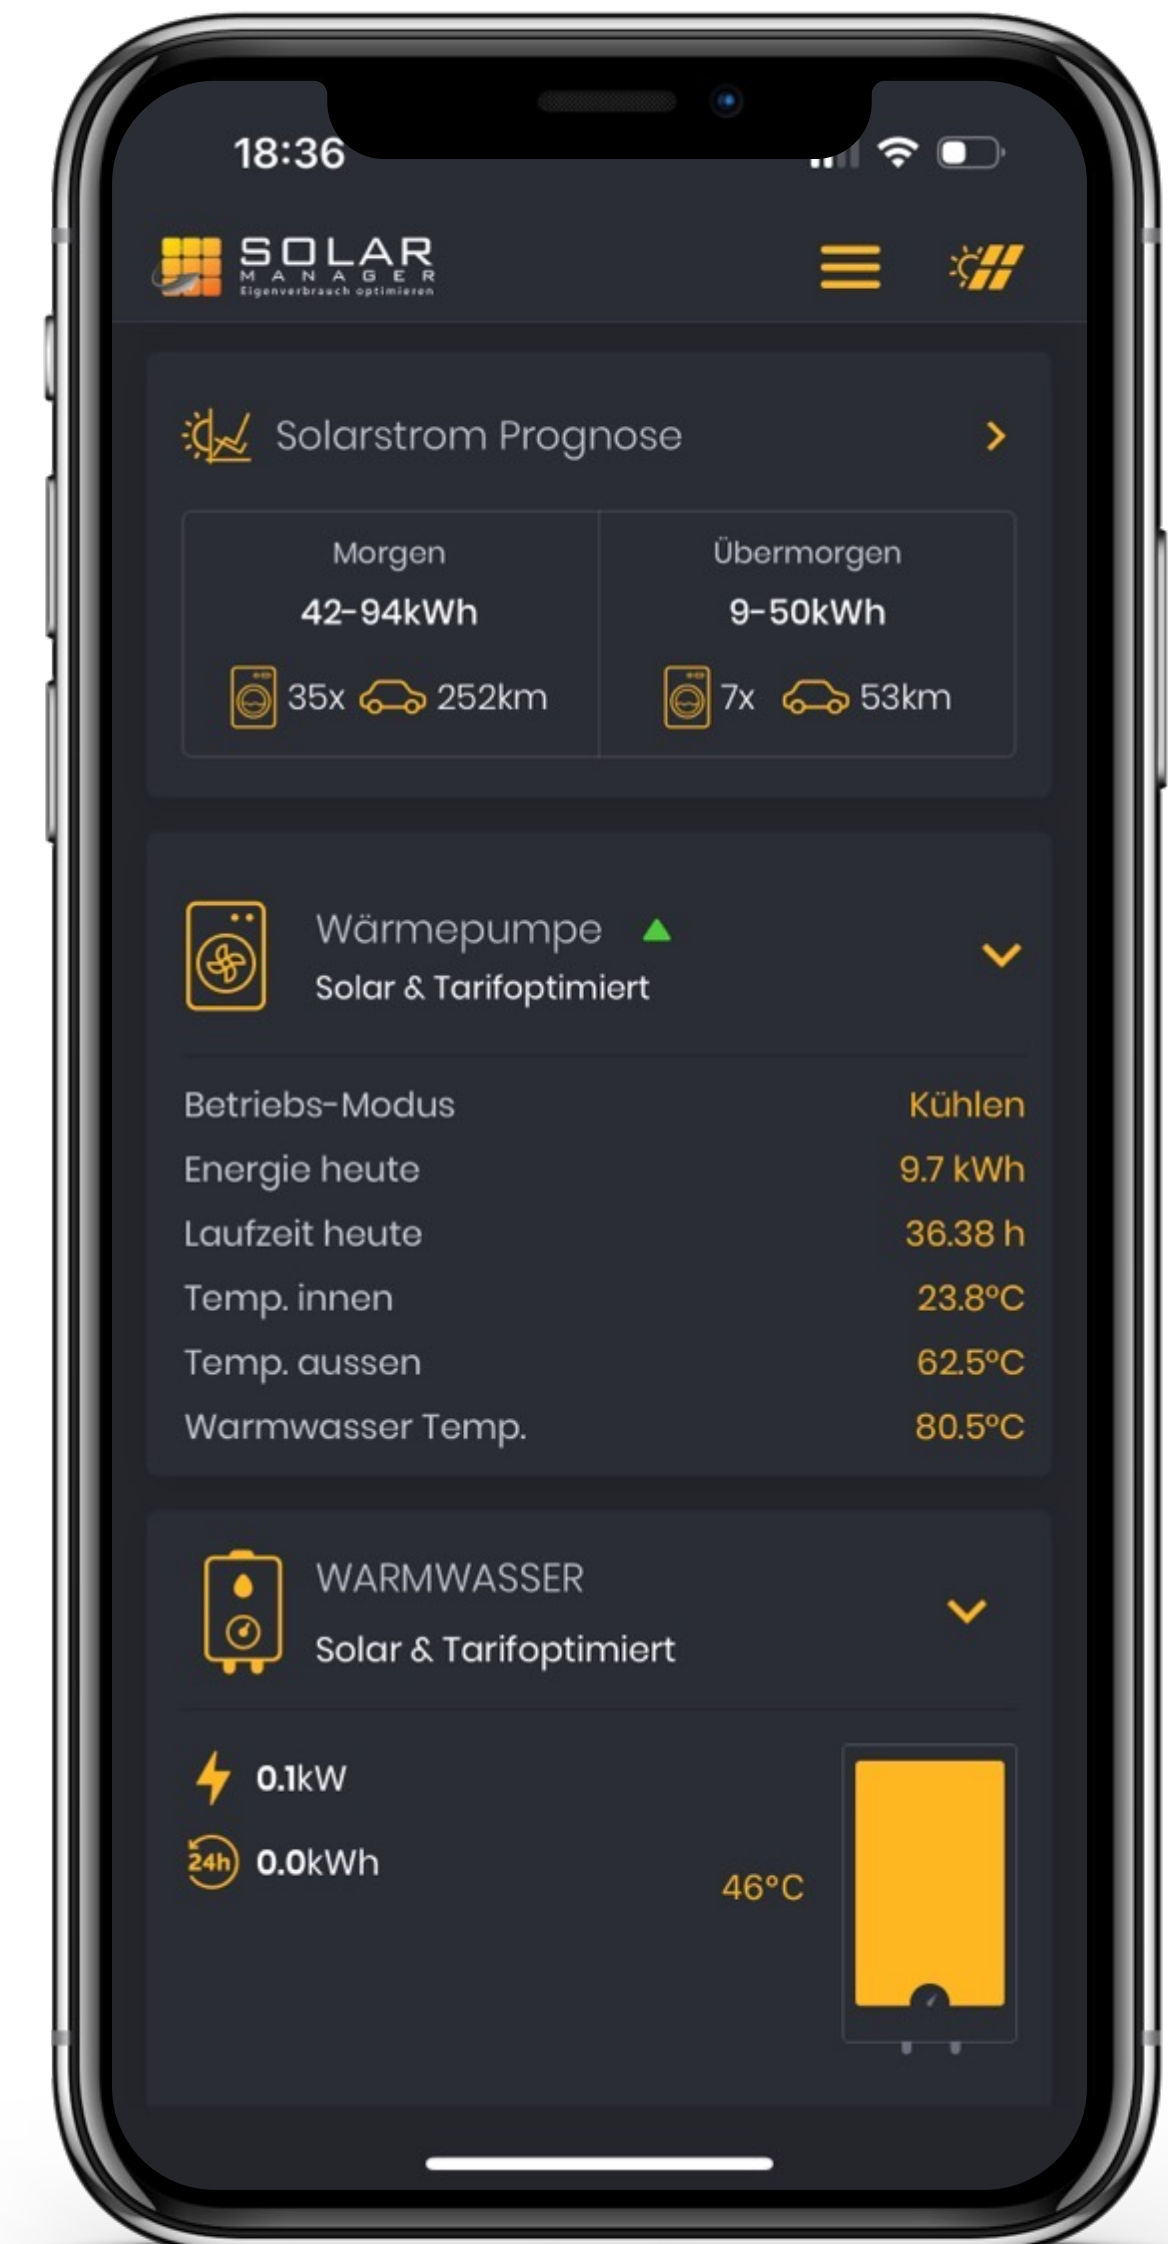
18:36

SOLAR MANAGER Eigenverbrauch optimieren

Solarstrom Prognose

| Morgen | Übermorgen |
|---|---|
| 42-94kWh | 9-50kWh |
| 35x 252km | 7x 53km |

Wärmepumpe
Solar & Tarifoptimiert

Betriebs-Modus Kühlen
Energie heute 9.7 kWh
Laufzeit heute 36.38 h
Temp. innen 23.8°C
Temp. aussen 62.5°C
Warmwasser Temp. 80.5°C

WARMWASSER
Solar & Tarifoptimiert

0.1kW
24h 0.0kWh
46°C